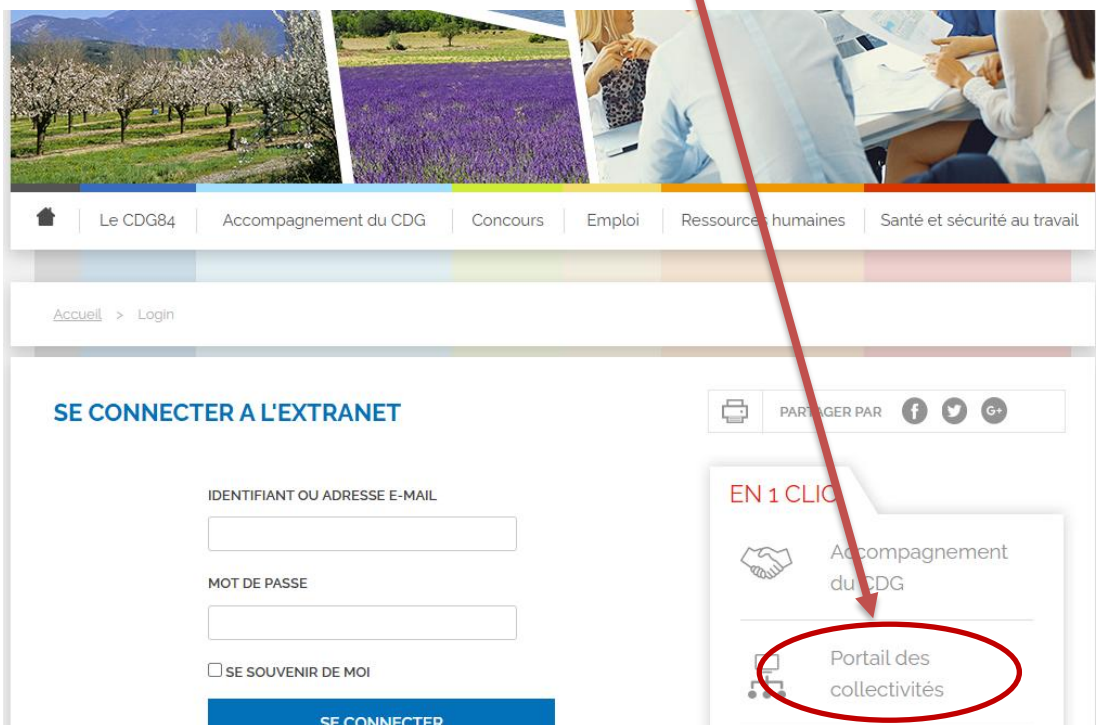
Le CDG84 | Accompagnement du CDG | Concours | Emploi | Ressources humaines | Santé et sécurité au travail

Accueil > Login

SE CONNECTER A L'EXTRANET

PARTAGER PAR

IDENTIFIANT OU ADRESSE E-MAIL

MOT DE PASSE

SE SOUVENIR DE MOI

SE CONNECTER

EN 1 CLIC

Accompagnement du CDG

Portail des collectivités